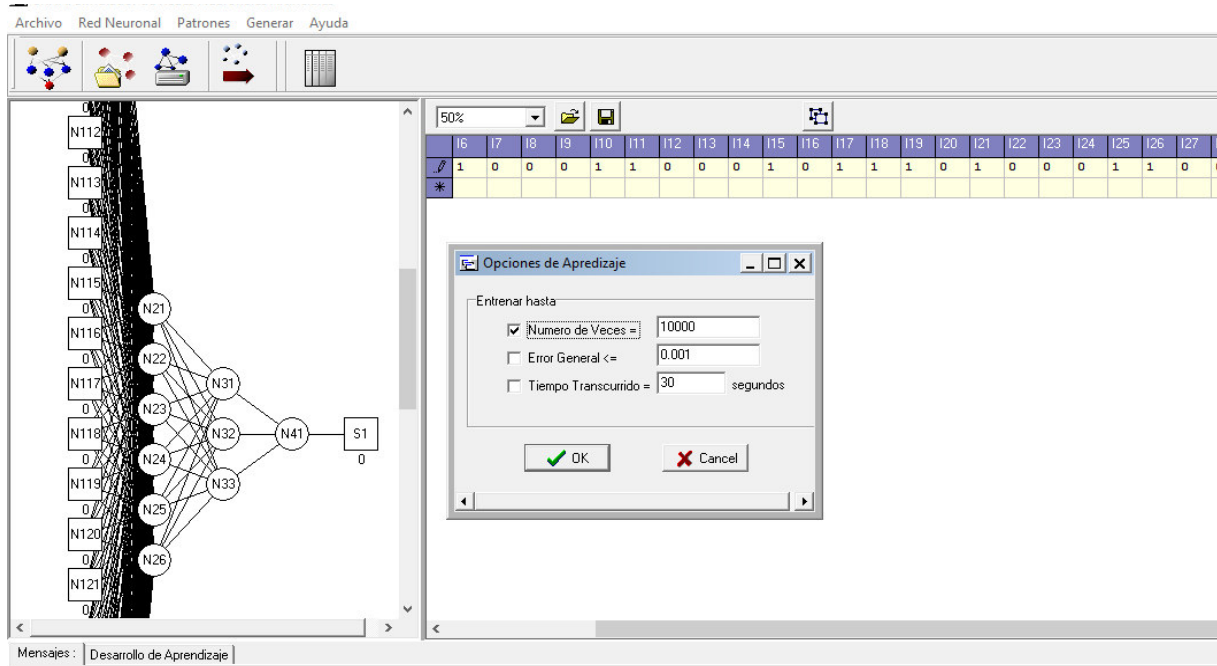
Archivo Red Neuronal Patrones Generar Ayuda

N112
N113
N114
N115
N116
N117
N118
N119
N120
N121
N21
N22
N23
N24
N25
N26
N31
N32
N33
N41
S1
0

50%

| I6 | I7 | I8 | I9 | I10 | I11 | I12 | I13 | I14 | I15 | I16 | I17 | I18 | I19 | I20 | I21 | I22 | I23 | I24 | I25 | I26 | I27 |
|---|---|---|---|---|---|---|---|---|---|---|---|---|---|---|---|---|---|---|---|---|---|
| 1 | 0 | 0 | 0 | 1 | 1 | 0 | 0 | 0 | 1 | 0 | 1 | 1 | 1 | 0 | 1 | 0 | 0 | 0 | 1 | 1 | 0 |
| * | | | | | | | | | | | | | | | | | | | | | |

Opciones de Apredizaje

Entrenar hasta

Numero de Veces = 10000

Error General <= 0.001

Tiempo Transcurrido = 30 segundos

OK

Cancel

Mensajes : Desarrollo de Aprendizaje